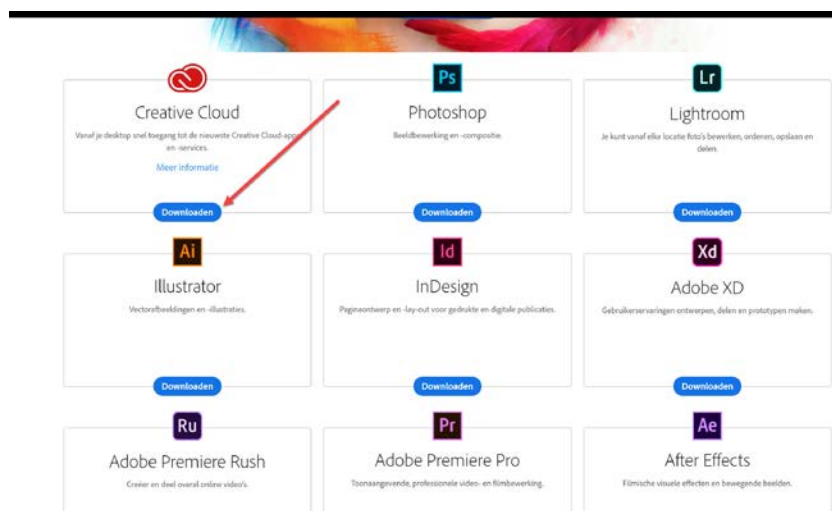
Creative Cloud

Vanaf je desktop snel toegang tot de nieuwste Creative Cloud-apps en -services.

Meer informatie

Downloaden

Ps

Photoshop

Beeldbewerking en -compositie.

Downloaden

Lr

Lightroom

Je kunt vanaf elke locatie foto's bewerken, ordenen, opslaan en delen.

Downloaden

Ai

Illustrator

Vectorafbeeldingen en -illustraties.

Downloaden

Id

InDesign

Paginaontwerp en -lay-out voor gedrukte en digitale publicaties.

Downloaden

Xd

Adobe XD

Gebruikerservaringen ontwerpen, delen en prototypen maken.

Downloaden

Ru

Adobe Premiere Rush

Creëer en deel overal online video's.

Pr

Adobe Premiere Pro

Toonaangevende, professionele video- en filmbewerking.

Ae

After Effects

Filmische visuele effecten en bewegende beelden.